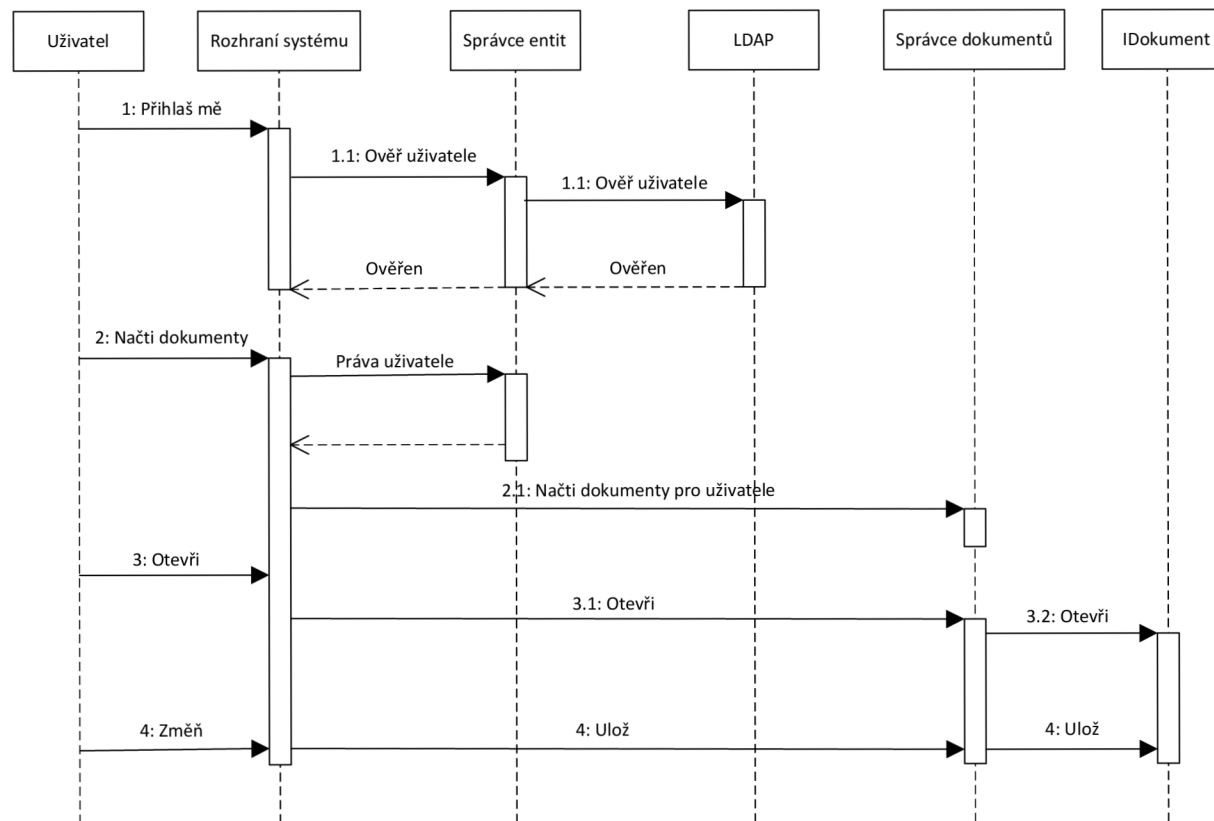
Uživatel

Rozhraní systému

Správce entit

LDAP

Správce dokumentů

IDokument

1: Přihlaš mě

1.1: Ověř uživatele

1.1: Ověř uživatele

Ověřen

Ověřen

2: Načti dokumenty

Práva uživatele

2.1: Načti dokumenty pro uživatele

3: Otevři

3.1: Otevři

3.2: Otevři

4: Změň

4: Ulož

4: Ulož